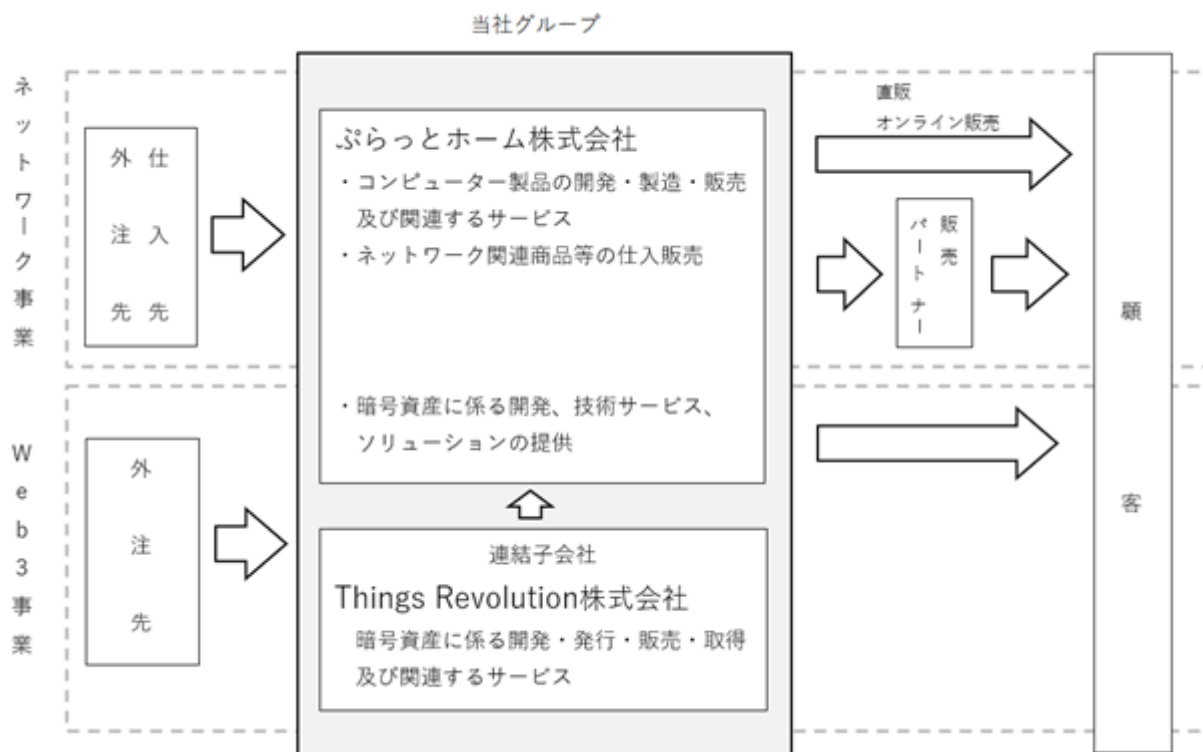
当社グループ

ネットワーク事業

仕入先

外注先

ぷらっとホーム株式会社

・コンピューター製品の開発・製造・販売及び関連するサービス

・ネットワーク関連商品等の仕入販売

・暗号資産に係る開発、技術サービス、ソリューションの提供

直販
オンライン販売

販売パートナー

顧客

Web3事業

外注先

連結子会社

Things Revolution株式会社

暗号資産に係る開発・発行・販売・取得及び関連するサービス